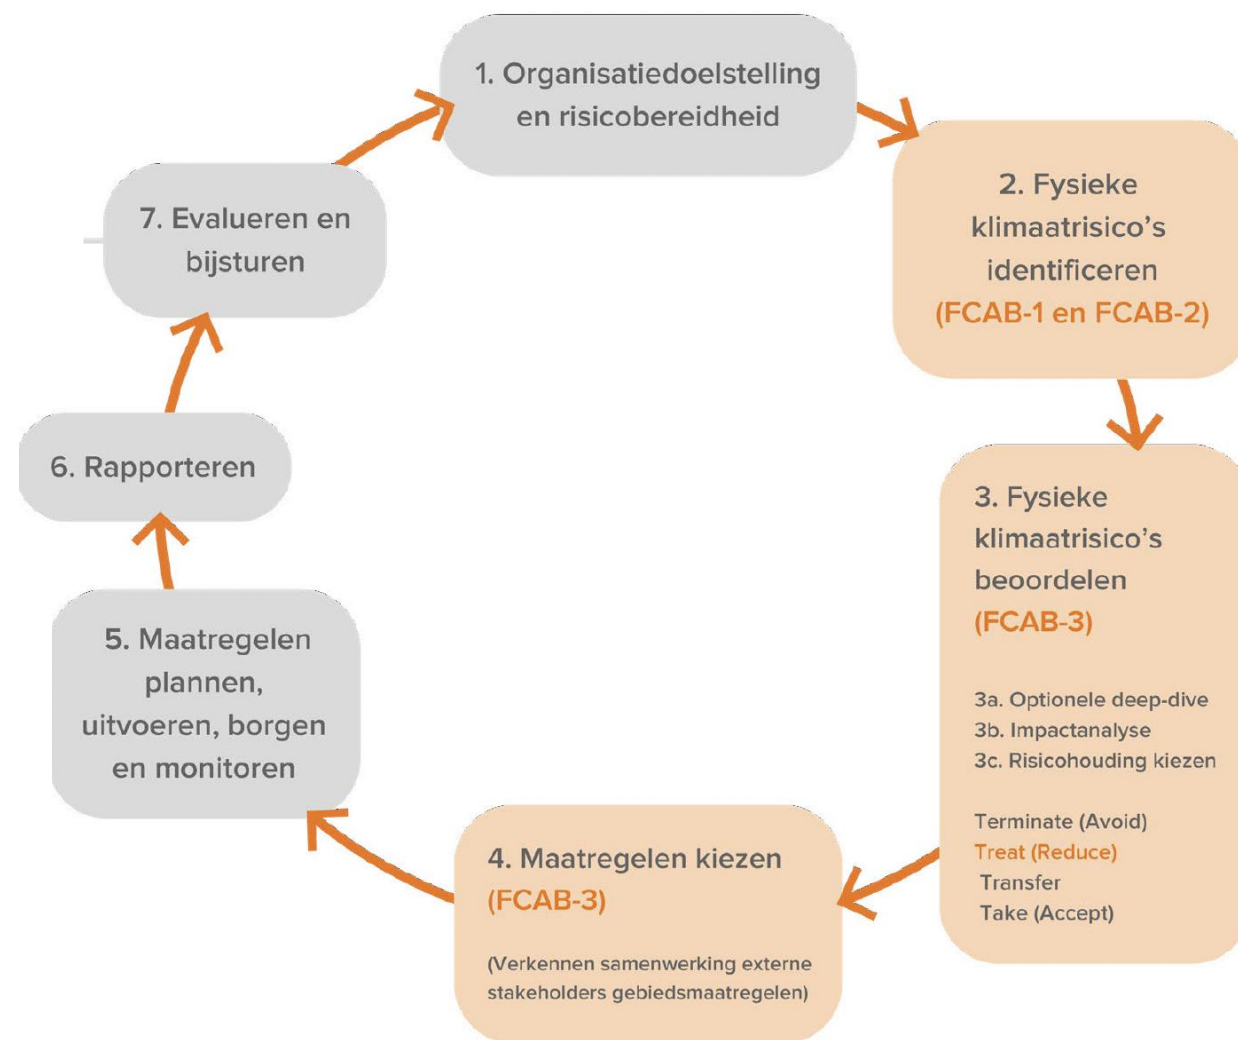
1. Organisatiedoelstelling en risicobereidheid

2. Fysieke klimaatrisico's identificeren
(FCAB-1 en FCAB-2)

3. Fysieke klimaatrisico's beoordelen
(FCAB-3)

3a. Optionele deep-dive
3b. Impactanalyse
3c. Risicohouding kiezen

Terminate (Avoid)
Treat (Reduce)
Transfer
Take (Accept)

4. Maatregelen kiezen
(FCAB-3)

(Verkennen samenwerking externe stakeholders gebiedsmaatregelen)

5. Maatregelen plannen, uitvoeren, borgen en monitoren

6. Rapporteren

7. Evalueren en bijsturen